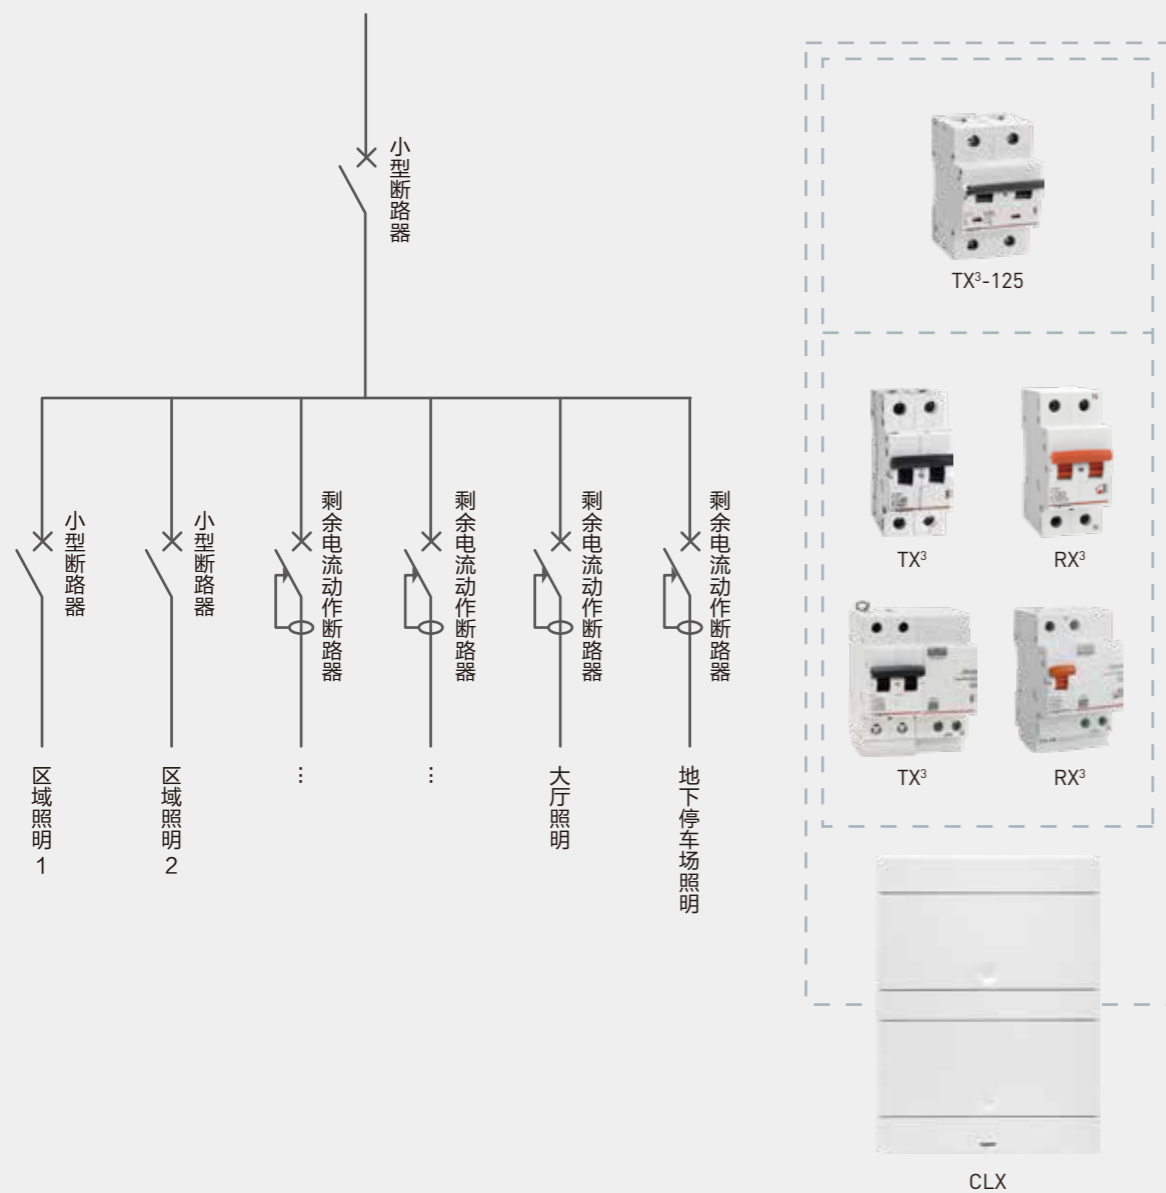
小型断路器

小型断路器

小型断路器

剩余电流动作断路器

剩余电流动作断路器

剩余电流动作断路器

剩余电流动作断路器

区域照明1

区域照明2

⋮

⋮

大厅照明

地下停车场照明

TX$^3$-125

TX$^3$

RX$^3$

TX$^3$

RX$^3$

CLX